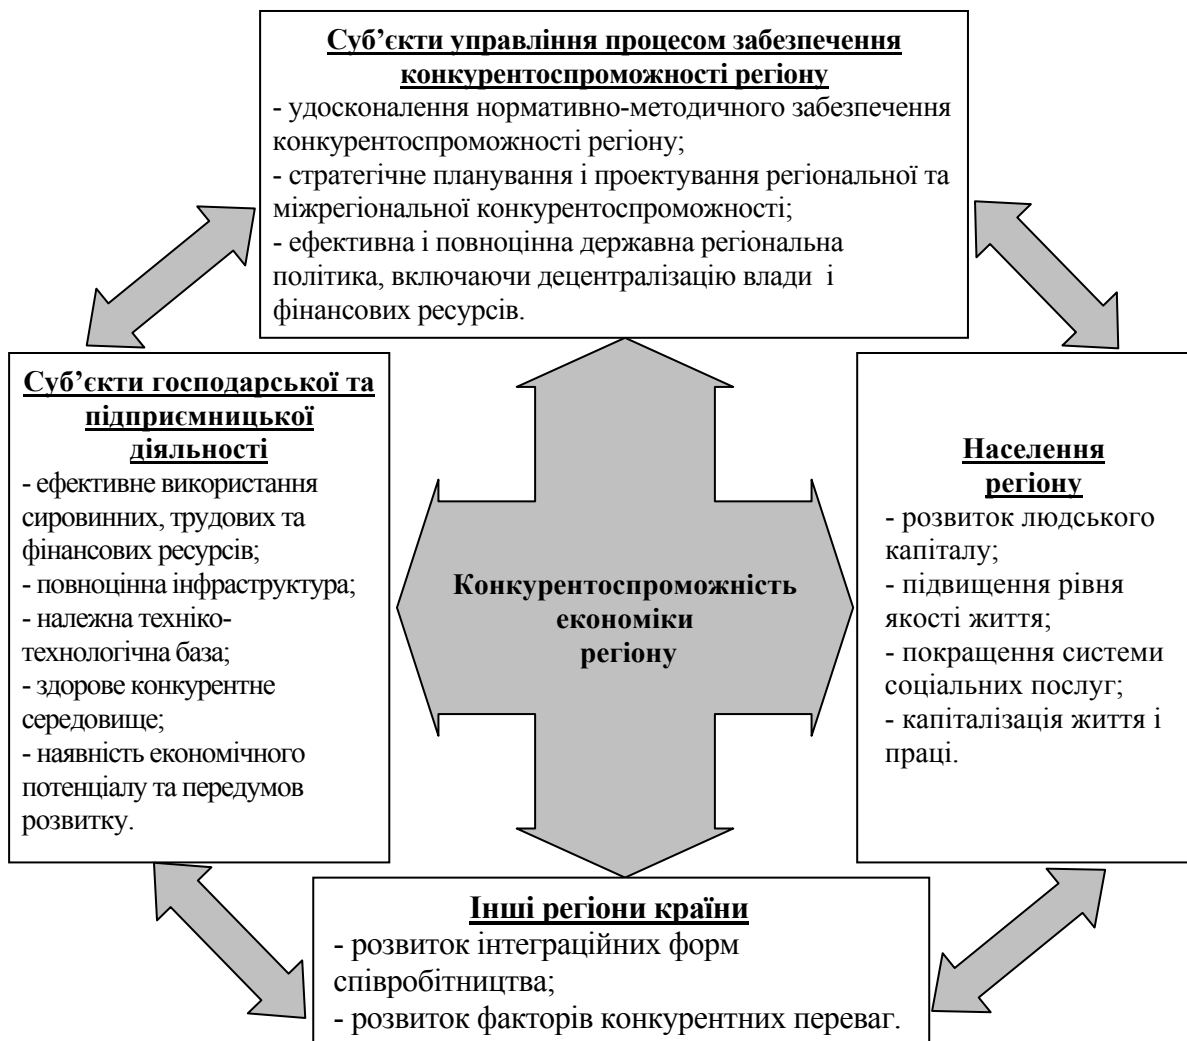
Суб’єкти управління процесом забезпечення конкурентоспроможності регіону
- удосконалення нормативно-методичного забезпечення конкурентоспроможності регіону;
- стратегічне планування і проектування регіональної та міжрегіональної конкурентоспроможності;
- ефективна і повноцінна державна регіональна політика, включаючи децентралізацію влади і фінансових ресурсів.

Суб’єкти господарської та підприємницької діяльності
- ефективне використання сировинних, трудових та фінансових ресурсів;
- повноцінна інфраструктура;
- належна техніко-технологічна база;
- здорове конкурентне середовище;
- наявність економічного потенціалу та передумов розвитку.

Конкурентоспроможність економіки регіону

Населення регіону
- розвиток людського капіталу;
- підвищення рівня якості життя;
- покращення системи соціальних послуг;
- капіталізація життя і праці.

Інші регіони країни
- розвиток інтеграційних форм співробітництва;
- розвиток факторів конкурентних переваг.